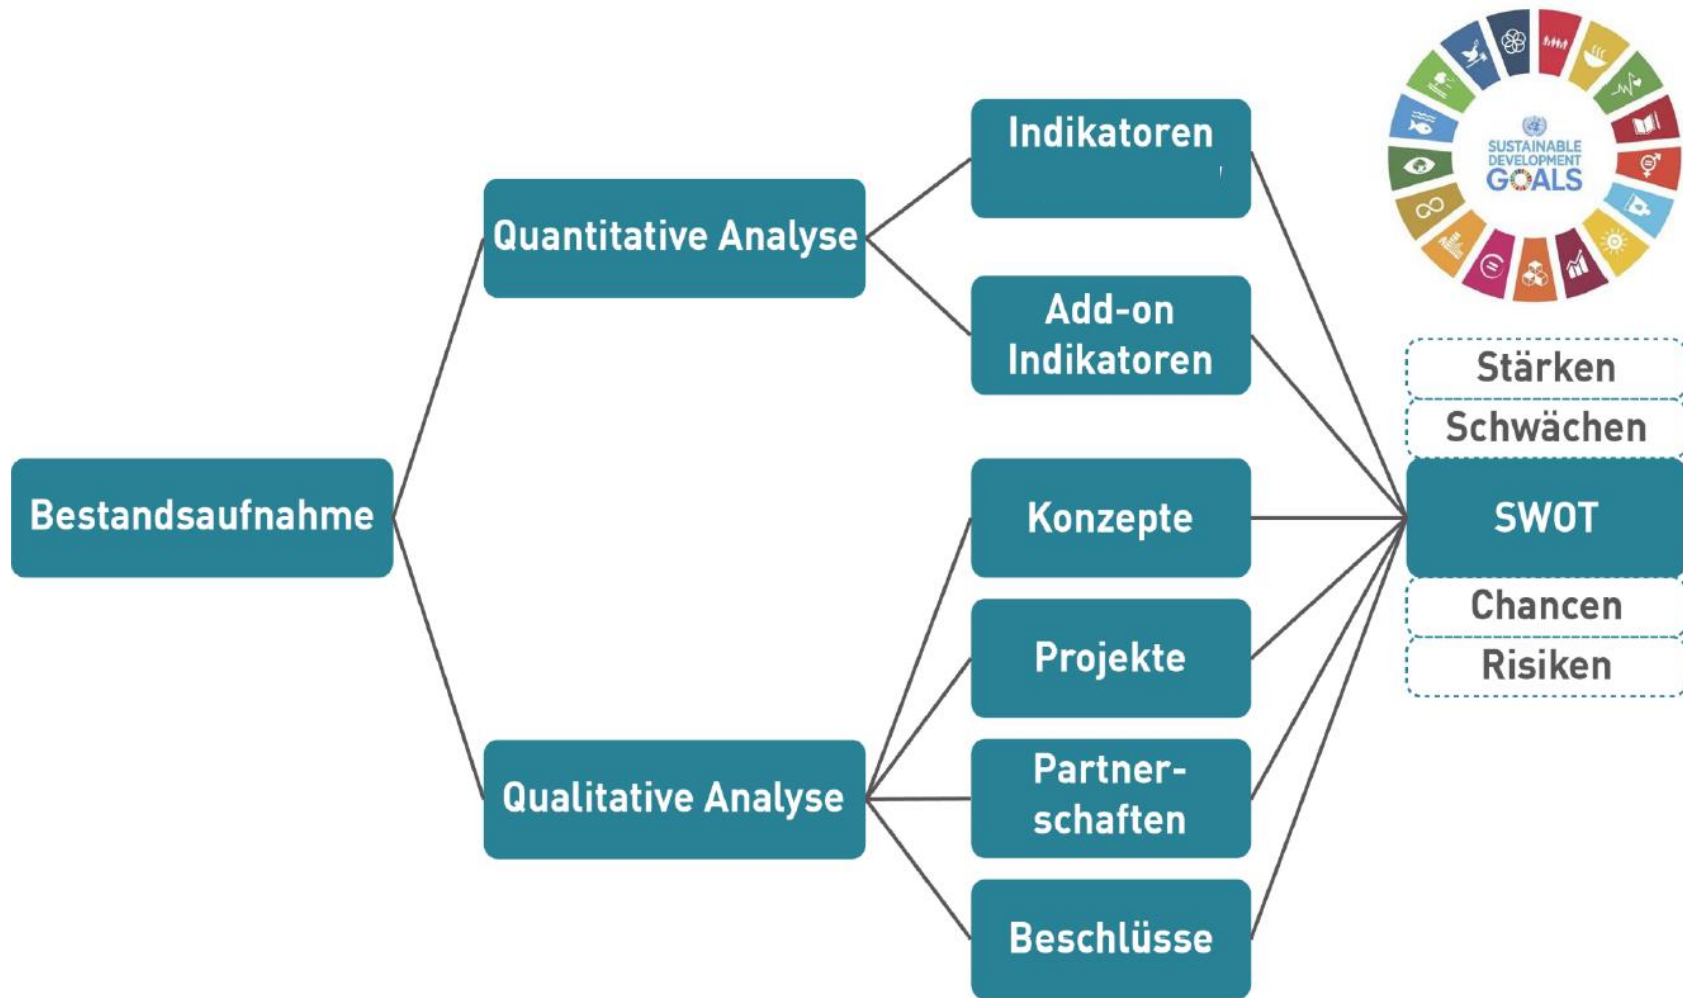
Bestandsaufnahme

Quantitative Analyse

Qualitative Analyse

Indikatoren

Add-on Indikatoren

Konzepte

Projekte

Partnerschaften

Beschlüsse

SUSTAINABLE DEVELOPMENT GOALS

Stärken

Schwächen

SWOT

Chancen

Risiken